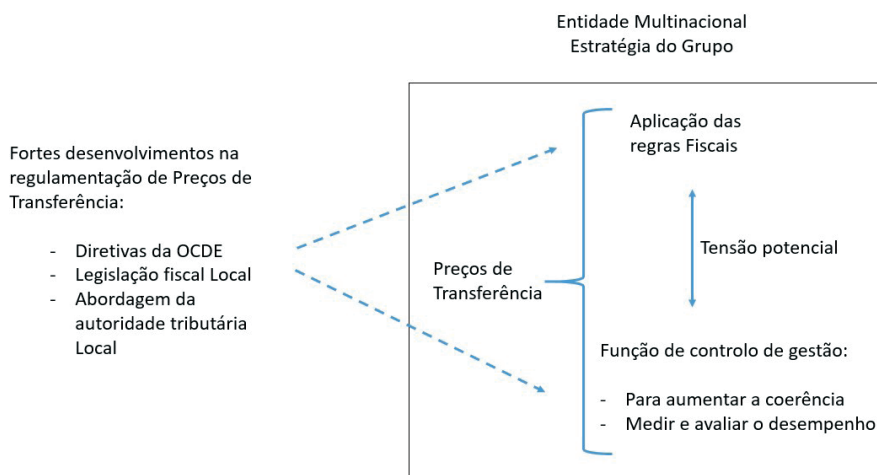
Entidade Multinacional
Estratégia do Grupo

Fortes desenvolvimentos na regulamentação de Preços de Transferência:

- Diretivas da OCDE
- Legislação fiscal Local
- Abordagem da autoridade tributária Local

Preços de Transferência

Aplicação das regras Fiscais

Tensão potencial

Função de controlo de gestão:

- Para aumentar a coerência
- Medir e avaliar o desempenho